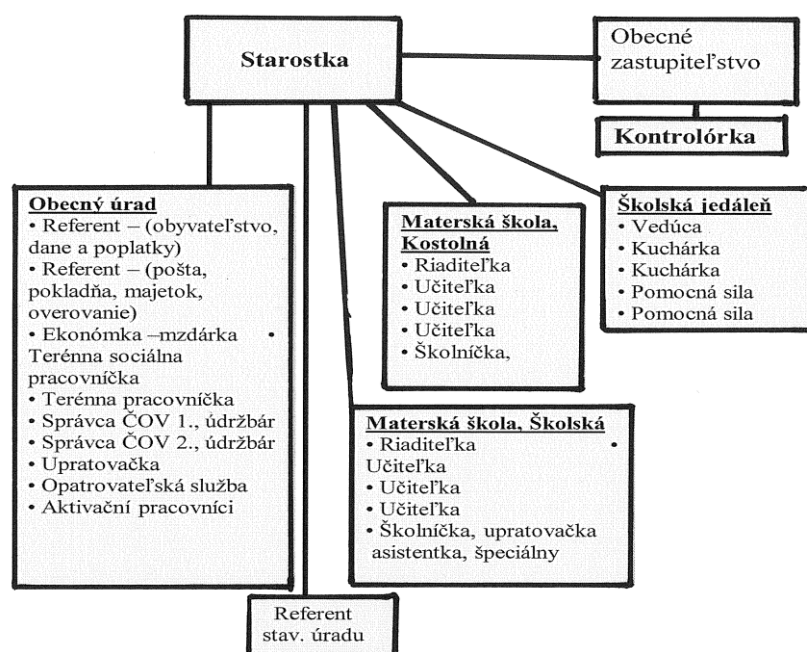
Starostka

Obecné zastupiteľstvo

Kontrolórka

Obecný úrad
• Referent – (obyvateľstvo, dane a poplatky)
• Referent – (pošta, pokladňa, majetok, overovanie)
• Ekonómka –mzdárka •
Terénna sociálna pracovníčka
• Terénna pracovníčka
• Správca ČOV 1., údržbár
• Správca ČOV 2., údržbár
• Upratovačka
• Opatrovateľská služba
• Aktivační pracovníci

Materská škola, Kostolná
• Riaditeľka
• Učiteľka
• Učiteľka
• Učiteľka
• Školníčka,

Školská jedáleň
• Vedúca
• Kuchárka
• Kuchárka
• Pomocná sila
• Pomocná sila

Materská škola, Školská
• Riaditeľka •
Učiteľka
• Učiteľka
• Učiteľka
• Školníčka, upratovačka asistentka, špeciálny

Referent stav. úradu